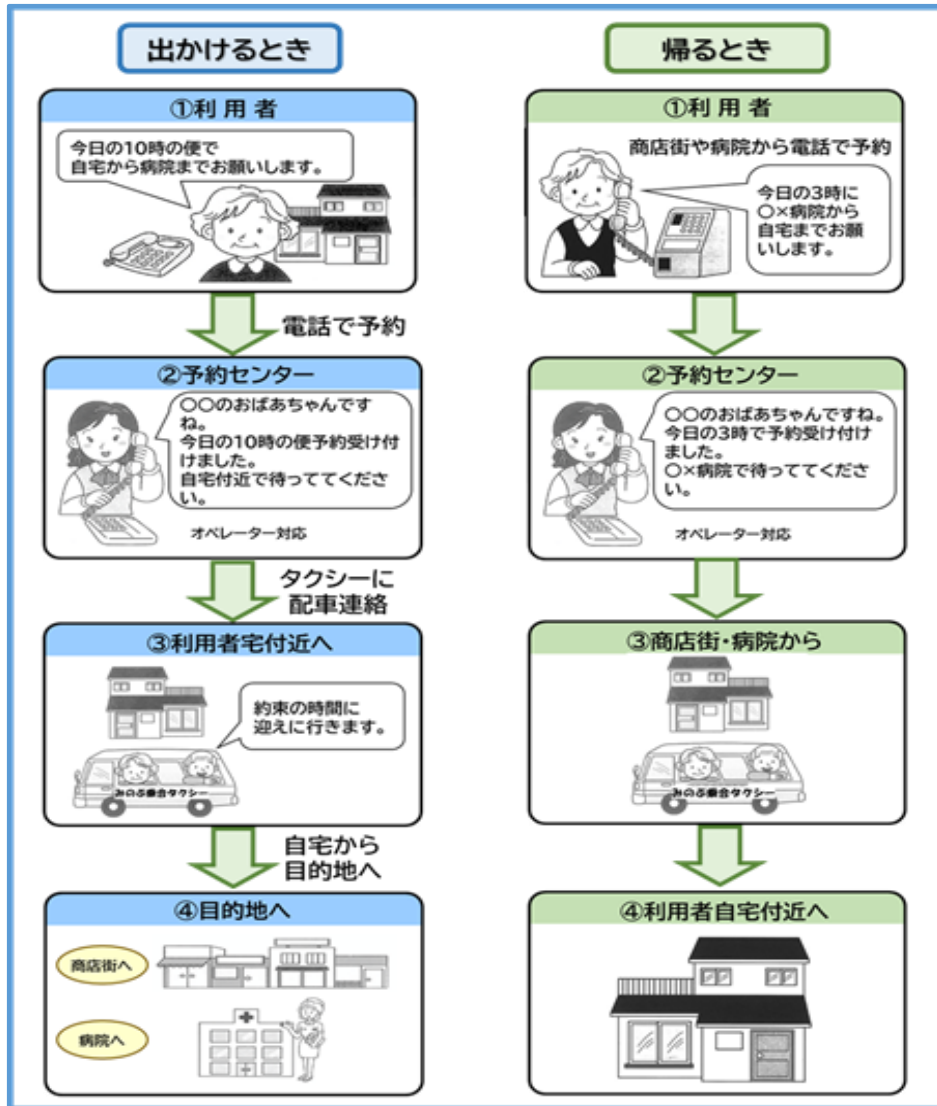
出かけるとき

①利用者

今日の10時の便で
自宅から病院までお願いします。

電話で予約

②予約センター

○○のおばあちゃんですね。
今日の10時の便予約受け付けました。
自宅付近で待っててください。

オペレーター対応

タクシーに
配車連絡

③利用者宅付近へ

約束の時間に
迎えに行きます。

みのぶ乗合タクシー

自宅から
目的地へ

④目的地へ

商店街へ

病院へ

帰るとき

①利用者

商店街や病院から電話で予約

今日の3時に
○×病院から
自宅までお願いします。

②予約センター

○○のおばあちゃんですね。
今日の3時で予約受け付けました。
○×病院で待っててください。

オペレーター対応

③商店街・病院から

みのぶ乗合タクシー

④利用者自宅付近へ